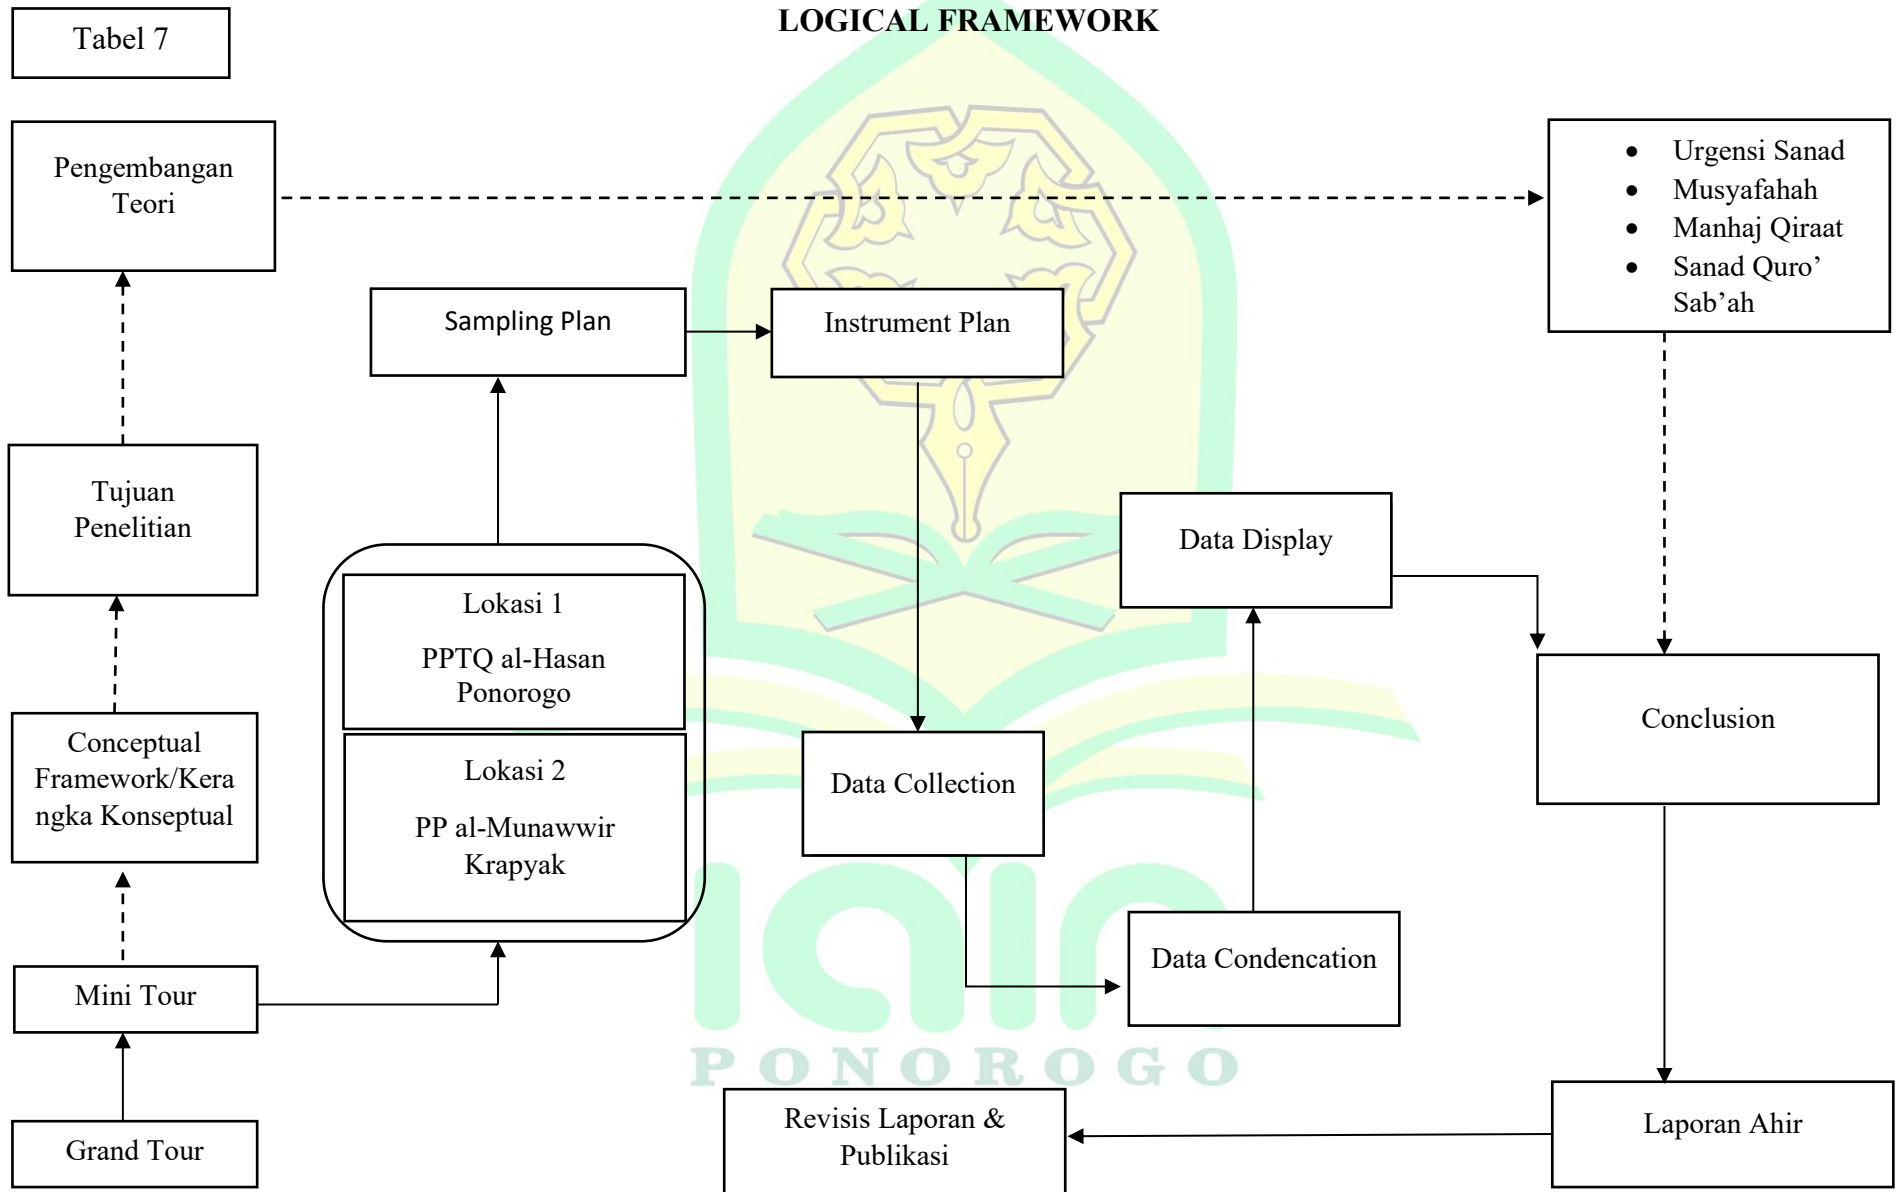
Tabel 7

LOGICAL FRAMEWORK

Pengembangan Teori

- Urgensi Sanad
- Musyafahah
- Manhaj Qiraat
- Sanad Quro' Sab'ah

Sampling Plan

Instrument Plan

Tujuan Penelitian

Data Display

Lokasi 1

PPTQ al-Hasan Ponorogo

Lokasi 2

PP al-Munawwir Krapyak

Conclusion

Conceptual Framework/Kerangka Konseptual

Data Collection

Data Condencation

Mini Tour

PONOROGO

Grand Tour

Revisis Laporan & Publikasi

Laporan Ahir